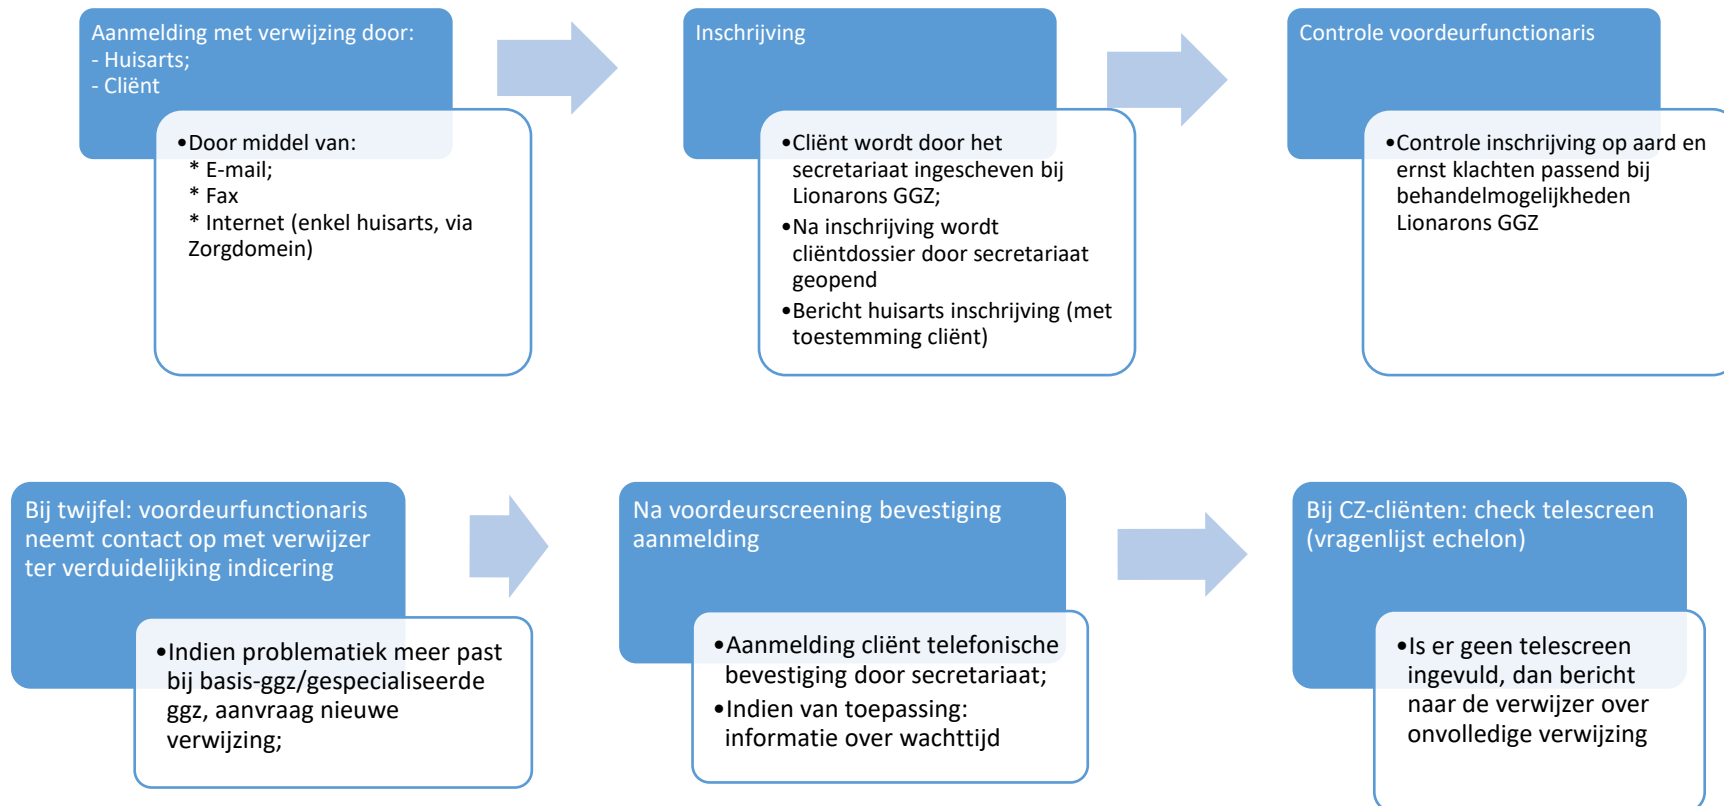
Aanmelding met verwijzing door:
- Huisarts;
- Cliënt

•Door middel van:
* E-mail;
* Fax
* Internet (enkel huisarts, via Zorgdomein)

Inschrijving

•Cliënt wordt door het secretariaat ingescheven bij Lionarons GGZ;
•Na inschrijving wordt cliëntdossier door secretariaat geopend
•Bericht huisarts inschrijving (met toestemming cliënt)

Controle voordeurfunctionaris

•Controle inschrijving op aard en ernst klachten passend bij behandelmogelijkheden Lionarons GGZ

Bij twijfel: voordeurfunctionaris neemt contact op met verwijzer ter verduidelijking indicering

•Indien problematiek meer past bij basis-ggz/gespecialiseerde ggz, aanvraag nieuwe verwijzing;

Na voordeurscreening bevestiging aanmelding

•Aanmelding cliënt telefonische bevestiging door secretariaat;
•Indien van toepassing: informatie over wachttijd

Bij CZ-cliënten: check telescreen (vragenlijst echelon)

•Is er geen telescreen ingevuld, dan bericht naar de verwijzer over onvolledige verwijzing